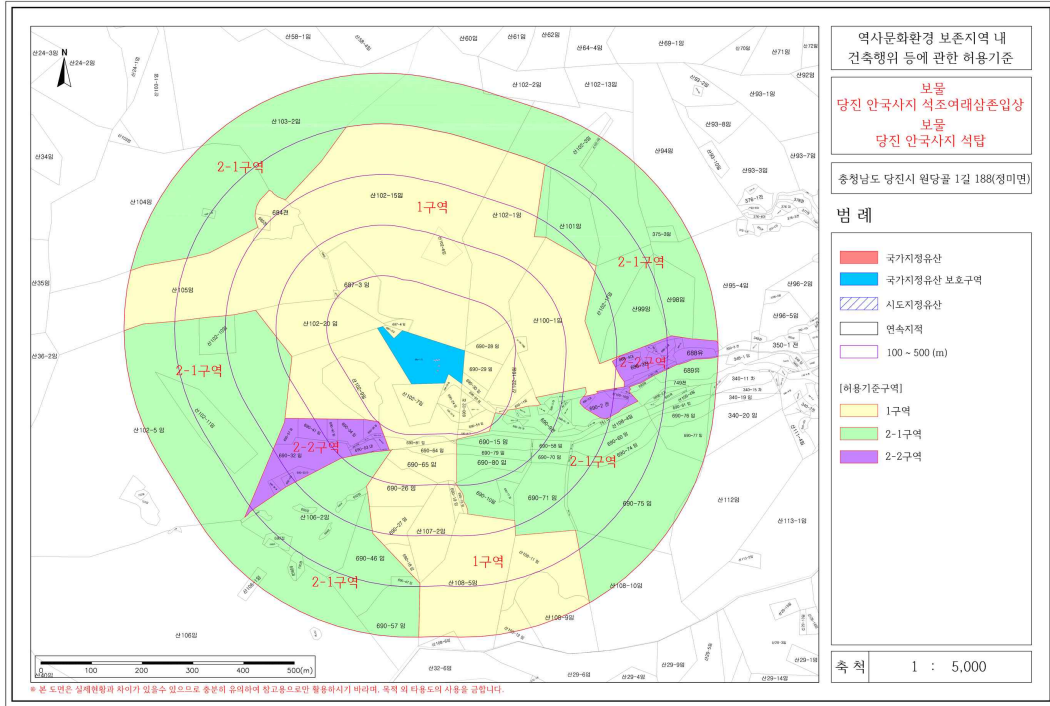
역사문화환경 보존지역 내 건축행위 등에 관한 허용기준

보물
당진 안국사지 석조여래삼존입상
보물
당진 안국사지 석탑

충청남도 당진시 원당골 1길 188(정미면)

범 례

국가지정유산
국가지정유산 보호구역
시도지정유산
연속지적
100 ~ 500 (m)

[허용기준구역]
1구역
2-1구역
2-2구역

축 척 1 : 5,000

1구역
2-1구역
2-1구역
2-1구역
2-2구역
2-2구역
2-1구역
1구역
2-1구역

산24-3임
산24-2임
산58-1임
산60임
산61임
산62임
산64-4임
산68-1임
산71임
산92임
산34임
산103-2임
산102-2임
산102-13임
산93-1임
산93-8임
산94임
산93-7임
산93-3임
산104임
산102-15임
684전
산102-1임
산101임
산105임
687-3 임
산95-4임
산98임
산96-2임
산35임
산102-20 임
산100-1임
산99임
산96-5임
산36-2임
690-39 임
690-29 임
350-1 전
688유
340-20 임
690-15 임
690-58 임
690-80 임
690-65 임
690-26 임
690-71 임
690-75 임
산102-5 임
산112임
산113-1임
산106-2임
산107-2임
690-46 임
산108-5임
산108-10임
690-57 임
산108-9임
산106임
산32-6임
산29-6임
산29-9임
산29-4임
산29-1임
산29-14임

0 100 200 300 400 500(m)

※ 본 도면은 실제현황과 차이가 있을수 있으므로 충분히 유의하여 참고용으로만 활용하시기 바라며, 목적 외 타용도의 사용을 금합니다.